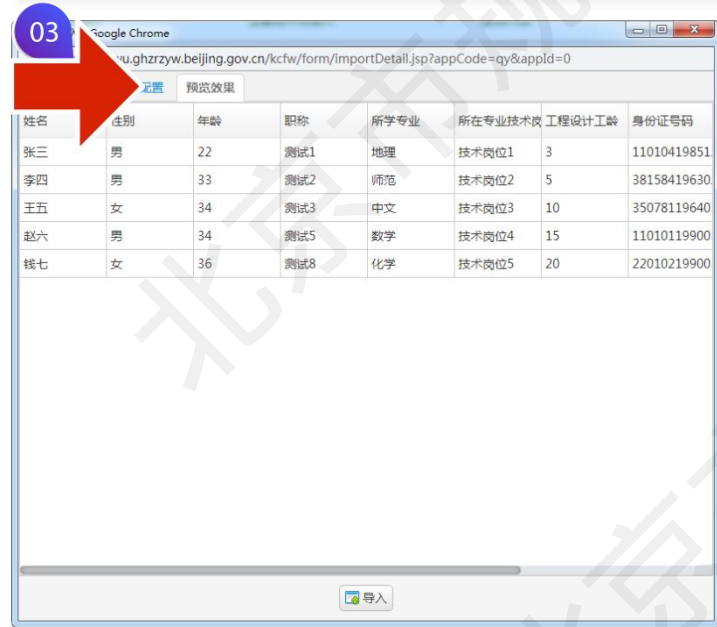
03

Google Chrome

wu.ghzrzyw.beijing.gov.cn/kcfw/form/importDetail.jsp?appCode=qy&appId=0

配置 预览效果

| 姓名 | 性别 | 年龄 | 职称 | 所学专业 | 所在专业技术岗 | 工程设计工龄 | 身份证号码 |
|---|---|---|---|---|---|---|---|
| 张三 | 男 | 22 | 测试1 | 地理 | 技术岗位1 | 3 | 11010419851 |
| 李四 | 男 | 33 | 测试2 | 师范 | 技术岗位2 | 5 | 38158419630 |
| 王五 | 女 | 34 | 测试3 | 中文 | 技术岗位3 | 10 | 35078119640 |
| 赵六 | 男 | 34 | 测试5 | 数学 | 技术岗位4 | 15 | 11010119900 |
| 钱七 | 女 | 36 | 测试8 | 化学 | 技术岗位5 | 20 | 22010219900 |

导入

北京市规 京